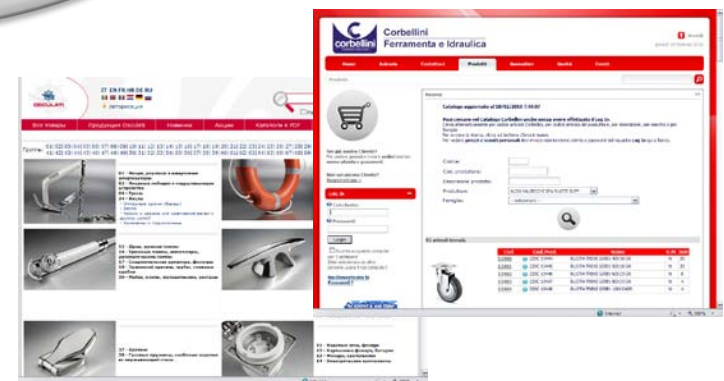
OSCULATI

IT EN FR HR DE RU

Авторизация

Все товары
Продукция Osculati
Новинки
Акции
Каталоги в PDF

corbellini
Corbellini
Ferramenta e Idraulica

Home
Azienda
Contattaci
Prodotti
Newsletter
Novità
Eventi

Prodotti

Catalogo aggiornato al 18/02/2010 7.50.07

Cerca:
Cod. produttore:
Descrizione prodotto:
Produttore:
Famiglia:

Log In
Login

Internet